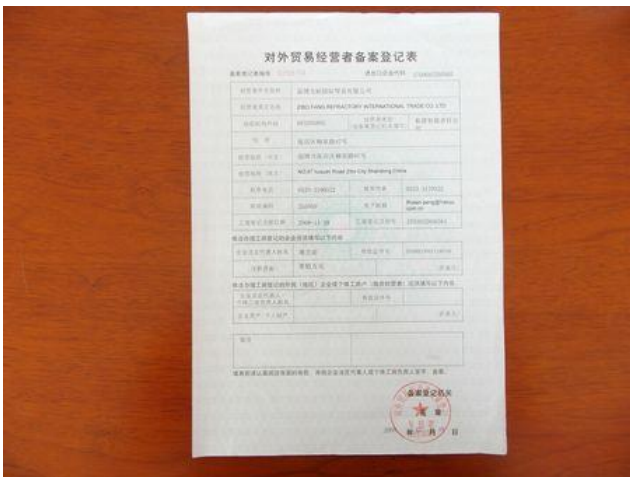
对外贸易经营者备案登记表

备案登记表编号 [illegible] 进出口企业代码 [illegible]

| 经营者中文名称 | 淄博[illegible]国际贸易有限公司 | | |
|---|---|---|---|
| 经营者英文名称 | ZIBO FANG REFRACTORY INTERNATIONAL TRADE CO. LTD | | |
| 组织机构代码 | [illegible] | 经营者类型（由备案登记机关填写） | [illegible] |
| 住所 | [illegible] | | |
| 经营场所（中文） | 淄博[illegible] | | |
| 经营场所（英文） | NO.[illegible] Road Zibo City Shandong China | | |
| 联系电话 | 0533-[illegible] | 联系传真 | 0533-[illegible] |
| 邮政编码 | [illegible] | 电子邮箱 | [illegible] |
| 工商登记注册日期 | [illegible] | 工商登记注册号 | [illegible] |

依法办理工商登记的企业还须填写以下内容

| 企业法定代表人姓名 | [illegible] | 有效证件号 | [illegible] |
|---|---|---|---|
| 注册资金 | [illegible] | | （折美元） |

依法办理工商登记的外国（地区）企业或个体工商户（独资经营者）还须填写以下内容

| 企业法定代表人/个体工商负责人姓名 | | 有效证件号 | |
|---|---|---|---|
| 企业资产/个人财产 | | | （折美元） |

| 备注 | |
|---|---|

填表前请认真阅读背面的条款，并由企业法定代表人或个体工商负责人签字、盖章。

备案登记机关
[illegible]
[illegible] 年 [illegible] 月 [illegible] 日